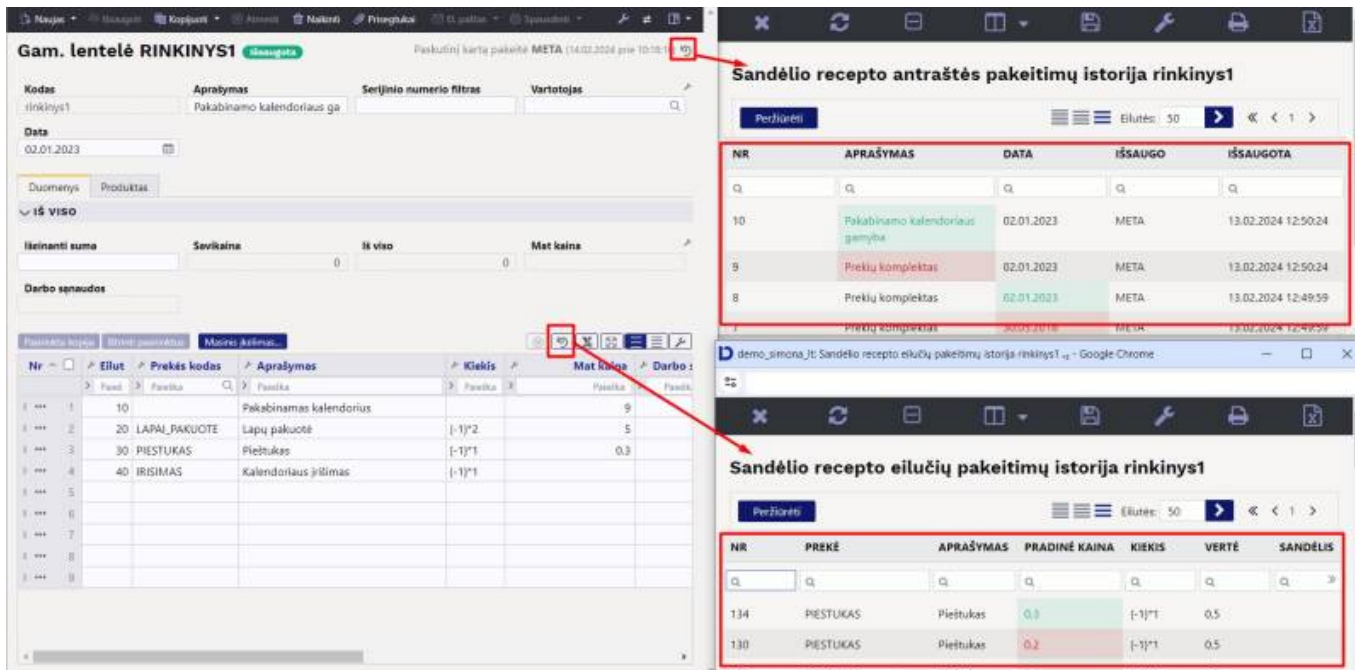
Naujas • Išsaugoti Kopijuoti • Atmesti Naikinti Prisegtukai El.paštas • Spausdinti •

Gam. lentelė RINKINYS1 Išsaugota

Paskutinį kartą pakeitė META (14.02.2024 prie 10:18:1

| Kodas | Aprašymas | Serijinio numerio filtras | Vartotojas |
|---|---|---|---|
| rinkinys1 | Pakabinamo kalendoriaus ga | | |

Data
02.01.2023

Duomenys Produktas

IŠ VISO

| Išeinanti suma | Savikaina | Iš viso | Mat kaina |
|---|---|---|---|
| | 0 | 0 | |

Darbo sąnaudos

Pasirinkta kopija Ištrinti pasirinktus Masinis įkėlimas...

| Nr | Eilut | Prekės kodas | Aprašymas | Kiekis | Mat kaina | Darbo |
|---|---|---|---|---|---|---|
| | Paied | Paieška | Paieška | Paieška | Paieška | Paiešk |
| 1 | 10 | | Pakabinamas kalendorius | | 9 | |
| 2 | 20 | LAPAI_PAKUOTE | Lapų pakuotė | [-1]*2 | 5 | |
| 3 | 30 | PIESTUKAS | Pieštukas | [-1]*1 | 0.3 | |
| 4 | 40 | IRISIMAS | Kalendoriaus įrišimas | [-1]*1 | | |
| 5 | | | | | | |
| 6 | | | | | | |
| 7 | | | | | | |
| 8 | | | | | | |
| 9 | | | | | | |

Sandėlio recepto antraštės pakeitimų istorija rinkinys1

Peržiūrėti Eilutės: 50 « ‹ 1 ›

| NR | APRAŠYMAS | DATA | IŠSAUGO | IŠSAUGOTA |
|---|---|---|---|---|
| 10 | Pakabinamo kalendoriaus gamyba | 02.01.2023 | META | 13.02.2024 12:50:24 |
| 9 | Prekių komplektas | 02.01.2023 | META | 13.02.2024 12:50:24 |
| 8 | Prekių komplektas | 02.01.2023 | META | 13.02.2024 12:49:59 |
| 7 | Prekių komplektas | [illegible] | META | 13.02.2024 12:49:59 |

demo_simona_lt: Sandėlio recepto eilučių pakeitimų istorija rinkinys1 - Google Chrome

Sandėlio recepto eilučių pakeitimų istorija rinkinys1

Peržiūrėti Eilutės: 50 « ‹ 1 ›

| NR | PREKĖ | APRAŠYMAS | PRADINĖ KAINA | KIEKIS | VERTĖ | SANDĖLIS |
|---|---|---|---|---|---|---|
| 134 | PIESTUKAS | Pieštukas | 0.3 | [-1]*1 | 0.5 | |
| 130 | PIESTUKAS | Pieštukas | 0.2 | [-1]*1 | 0.5 | |